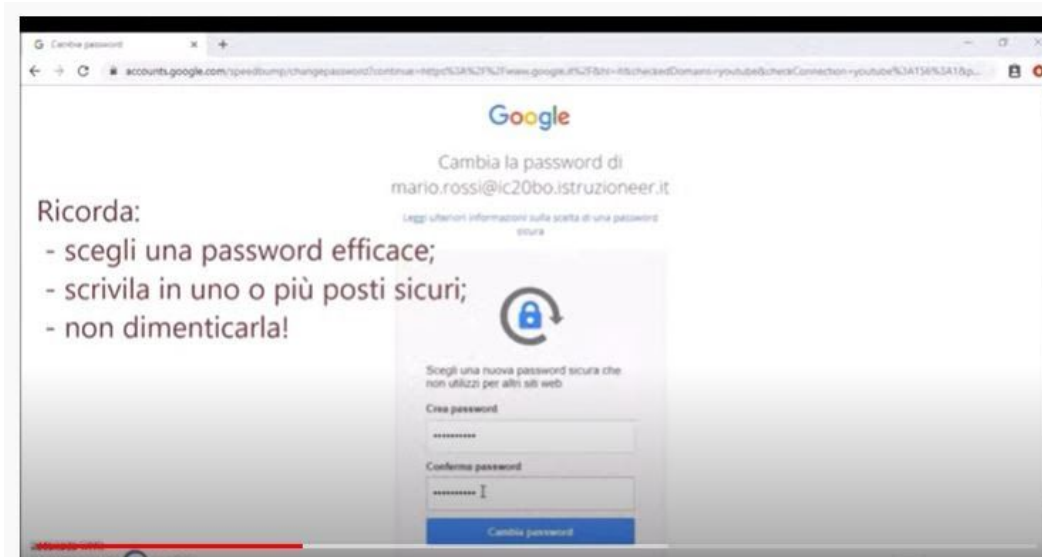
G Cambia password × +

accounts.google.com/speedbump/changepassword?continue=https%3A%2F%2Fwww.google.it%2F&hl=it&checkedDomains=youtube&checkConnection=youtube%3A156%3A1&p...

Google

Cambia la password di mario.rossi@ic20bo.istruzioneer.it

Leggi ulteriori informazioni sulla scelta di una password sicura

Ricorda:
- scegli una password efficace;
- scrivila in uno o più posti sicuri;
- non dimenticarla!

Scegli una nuova password sicura che non utilizzi per altri siti web

Crea password

••••••••••

Conferma password

••••••••••

Cambia password